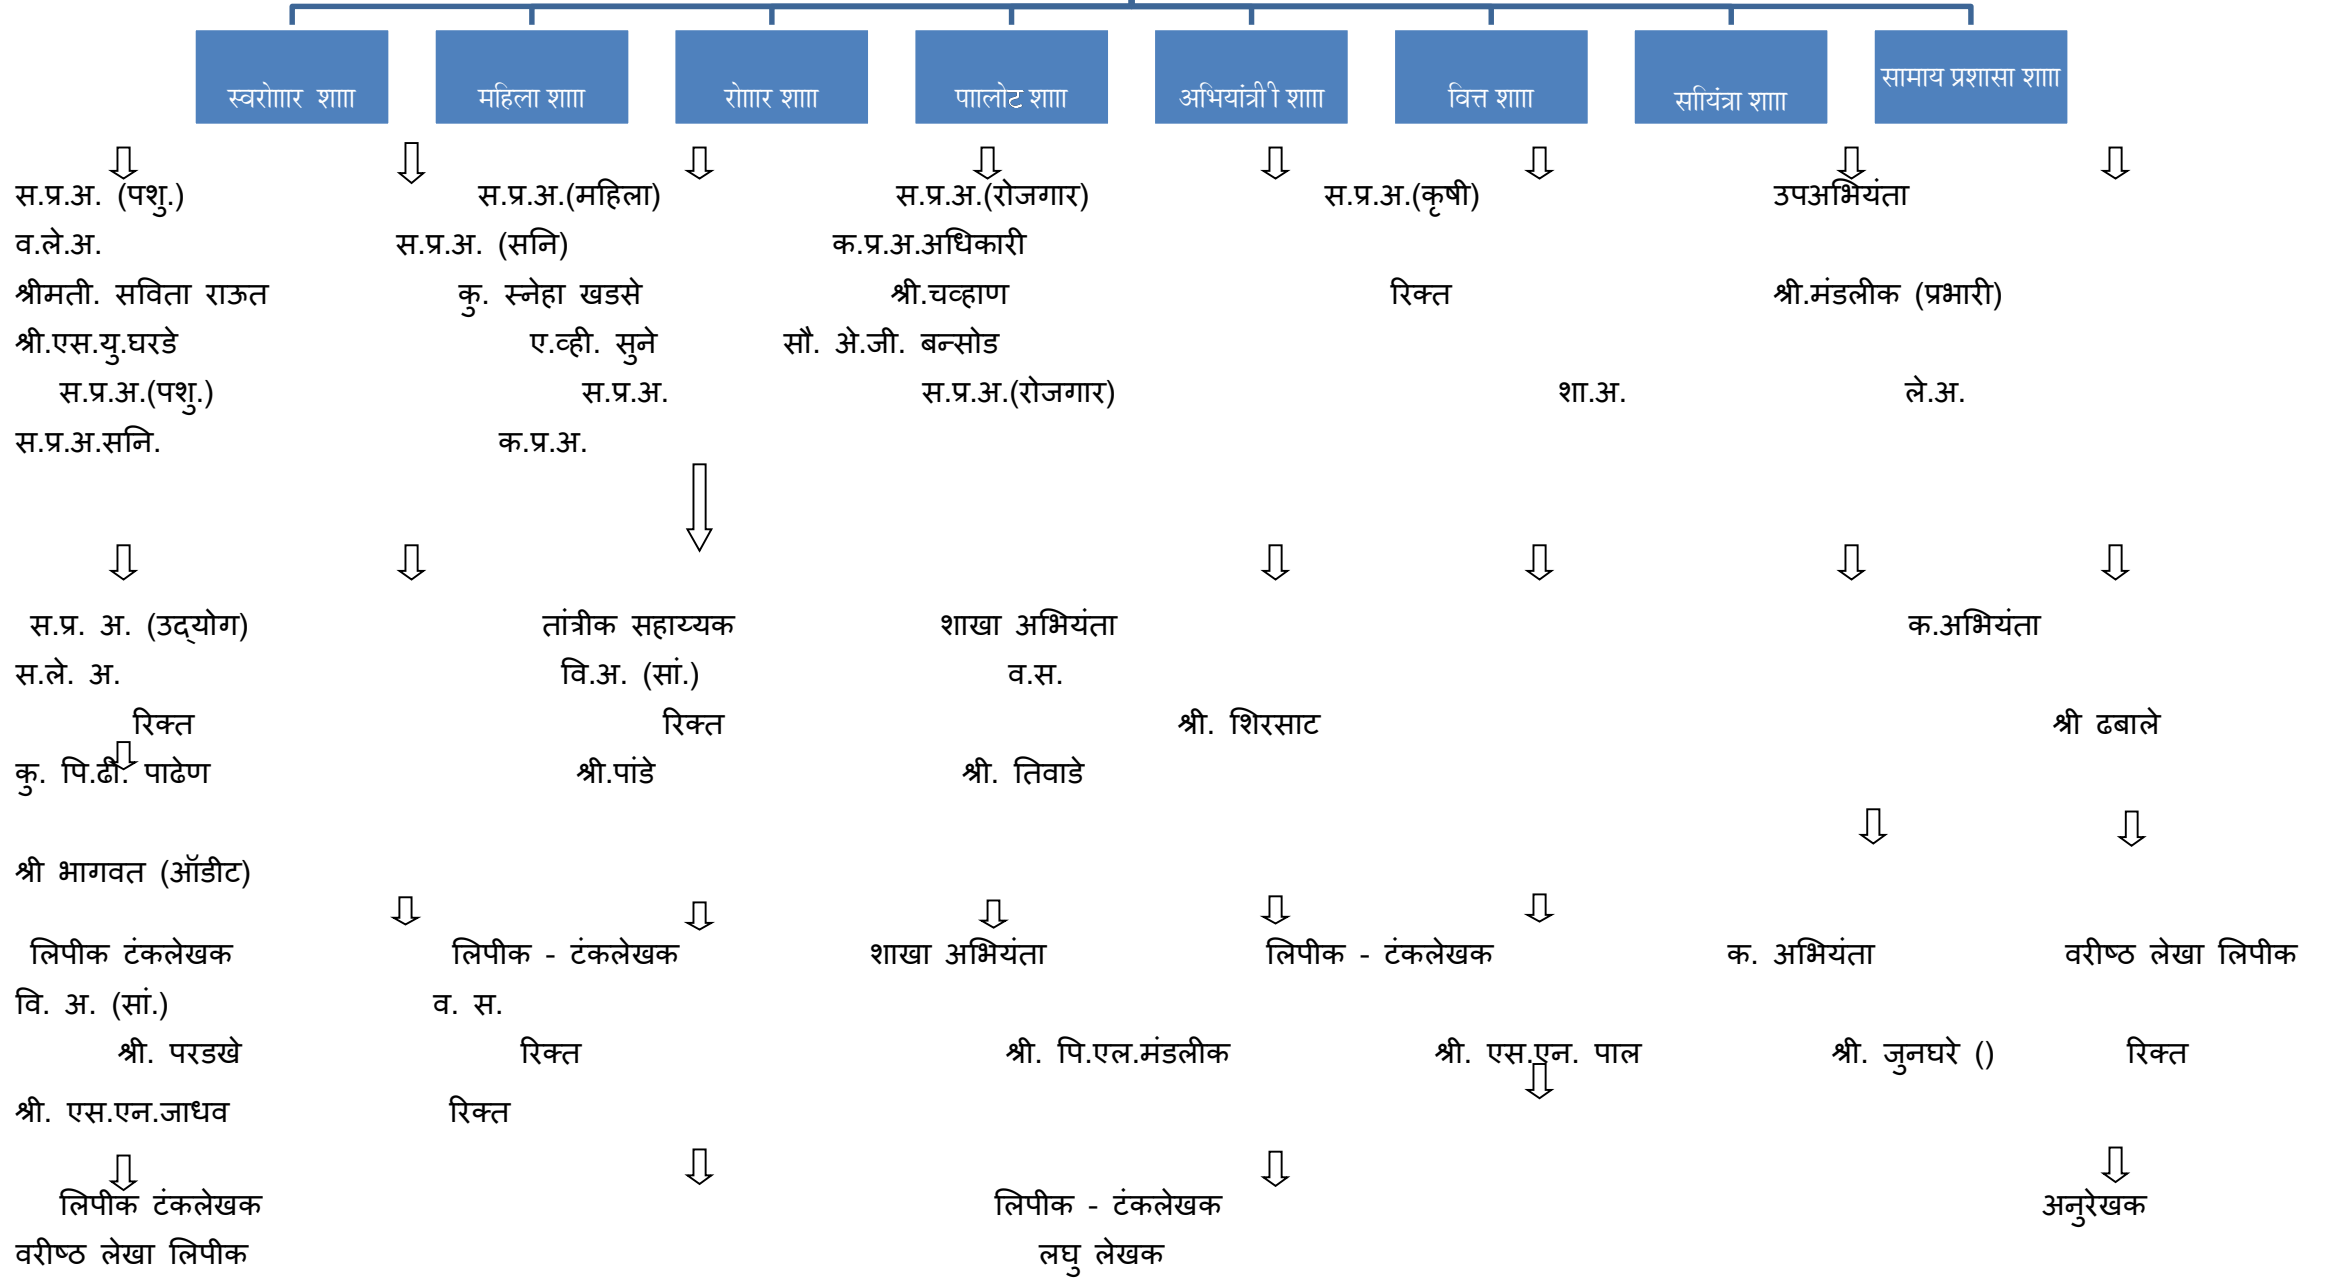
स्वरोाार शााा

महिला शााा

रोाार शााा

पालोट शााा

अभियांत्रीी शााा

वित्त शााा

सीयंत्रा शााा

सामाय प्रशासा शााा

स.प्र.अ. (पशु.)
व.ले.अ.
श्रीमती. सविता राऊत
श्री.एस.यु.घरडे
स.प्र.अ.(पशु.)
स.प्र.अ.सनि.

स.प्र.अ.(महिला)
स.प्र.अ. (सनि)
कु. स्नेहा खडसे
ए.व्ही. सुने
स.प्र.अ.
क.प्र.अ.

स.प्र.अ.(रोजगार)
क.प्र.अ.अधिकारी
श्री.चव्हाण
सौ. अे.जी. बन्सोड
स.प्र.अ.(रोजगार)

स.प्र.अ.(कृषी)
रिक्त

शा.अ.

उपअभियंता
श्री.मंडलीक (प्रभारी)
ले.अ.

स.प्र. अ. (उद्योग)
स.ले. अ.
रिक्त
कु. पि.ढी. पाढेण

तांत्रीक सहाय्यक
वि.अ. (सां.)
रिक्त
श्री.पांडे

शाखा अभियंता
व.स.
श्री. तिवाडे

श्री. शिरसाट

क.अभियंता
श्री ढबाले

श्री भागवत (ऑडीट)

लिपीक टंकलेखक
वि. अ. (सां.)
श्री. परडखे
श्री. एस.एन.जाधव

लिपीक - टंकलेखक
व. स.
रिक्त
रिक्त

शाखा अभियंता
श्री. पि.एल.मंडलीक

लिपीक - टंकलेखक
श्री. एस.एन. पाल

क. अभियंता
श्री. जुनघरे ()

वरीष्ठ लेखा लिपीक
रिक्त

लिपीक टंकलेखक
वरीष्ठ लेखा लिपीक

लिपीक - टंकलेखक
लघु लेखक

अनुरेखक